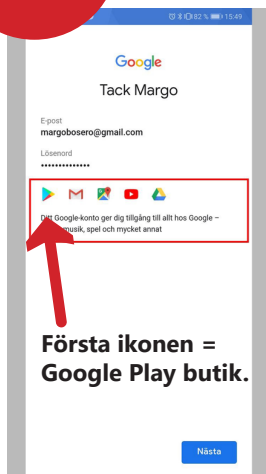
82 % 15:49

Google

Tack Margo

E-post
margobosero@gmail.com

Lösenord
••••••••••••••

Ditt Google-konto ger dig tillgång till allt hos Google – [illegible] musik, spel och mycket annat

Första ikonen = Google Play butik.

Nästa